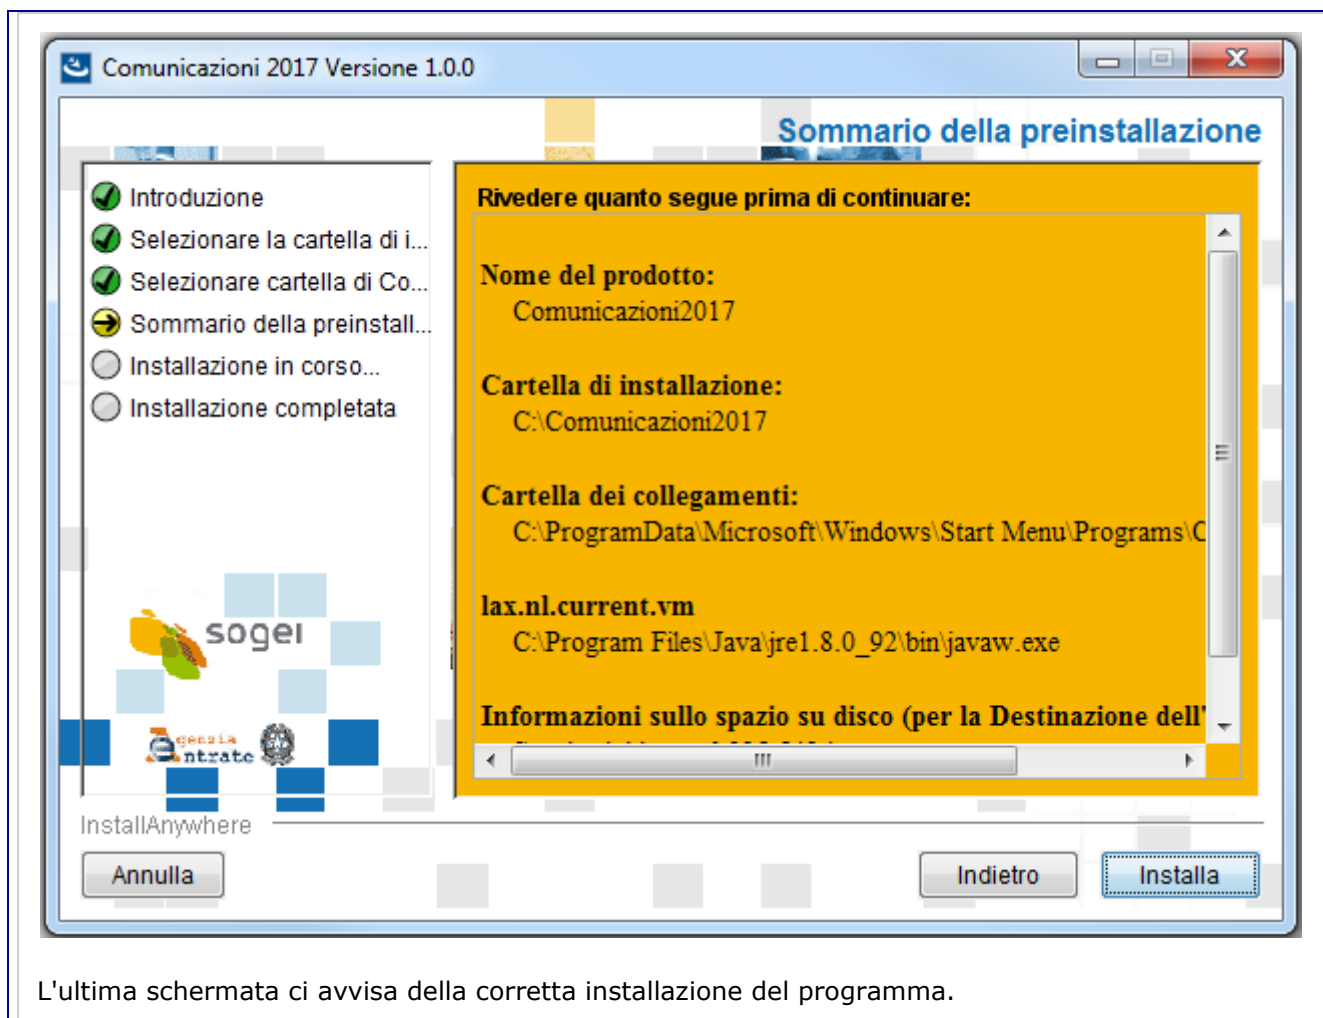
Comunicazioni 2017 Versione 1.0.0

Sommario della preinstallazione

Introduzione
Selezionare la cartella di i...
Selezionare cartella di Co...
Sommario della preinstall...
Installazione in corso...
Installazione completata

sogei

Agenzia Entrate

Rivedere quanto segue prima di continuare:

Nome del prodotto:
Comunicazioni2017

Cartella di installazione:
C:\Comunicazioni2017

Cartella dei collegamenti:
C:\ProgramData\Microsoft\Windows\Start Menu\Programs\C

lax.nl.current.vm
C:\Program Files\Java\jre1.8.0_92\bin\javaw.exe

Informazioni sullo spazio su disco (per la Destinazione dell'
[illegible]

InstallAnywhere

Annulla

Indietro

Installa

L'ultima schermata ci avvisa della corretta installazione del programma.